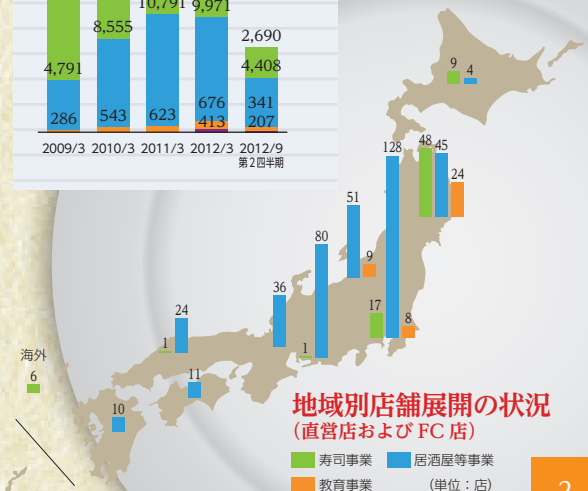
10,791
9,971
8,555
2,690
4,791
4,408
286
543
623
676
413
341
207
2009/3
2010/3
2011/3
2012/3
2012/9
第2四半期

9
4
48
45
128
24
51
9
80
36
17
8
1
1
24
11
10
海外
6

地域別店舗展開の状況
(直営店および FC 店)
寿司事業
居酒屋等事業
教育事業
(単位:店)
2